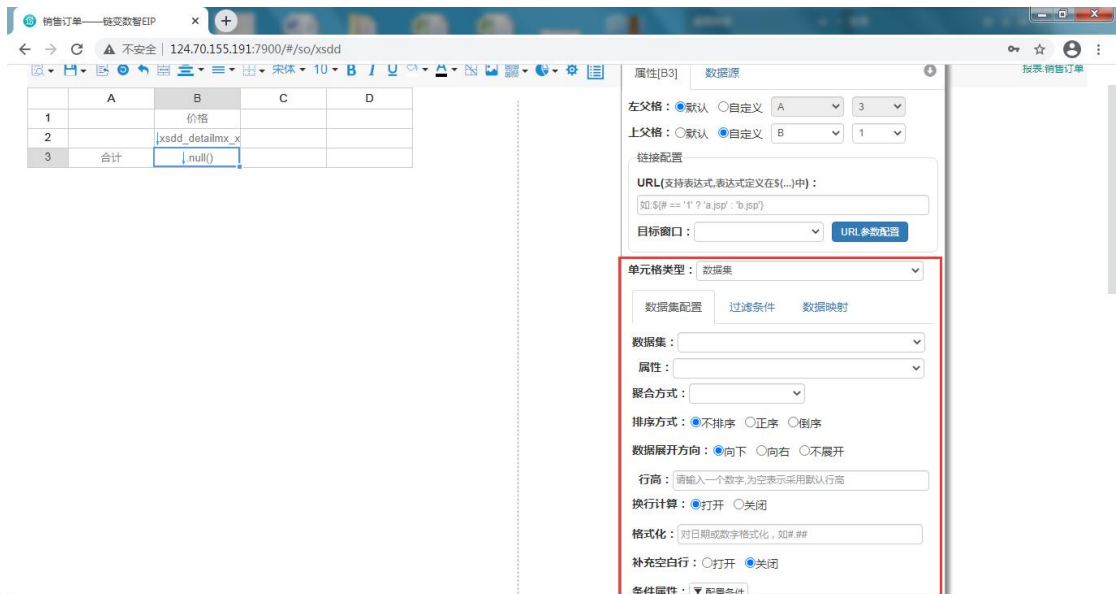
销售订单——链变数智EIP ×

← → C ▲ 不安全 | 124.70.155.191:7900/#/so/xsdd

宋体 10 B I U

|  | A | B | C | D |
|---|---|---|---|---|
| 1 |  | 价格 |  |  |
| 2 |  | .xsdd_detailmx_x |  |  |
| 3 | 合计 | .null() |  |  |

属性[B3] 数据源

报表:销售订单

左父格：默认 自定义 A 3

上父格：默认 自定义 B 1

链接配置

URL(支持表达式,表达式定义在$(...)中)：

如:${# == '1' ? 'a.jsp' : 'b.jsp'}

目标窗口： URL参数配置

单元格类型： 数据集

数据集配置 过滤条件 数据映射

数据集：

属性：

聚合方式：

排序方式：不排序 正序 倒序

数据展开方向：向下 向右 不展开

行高： 请输入一个数字,为空表示采用默认行高

换行计算：打开 关闭

格式化： 对日期或数字格式化，如#.##

补充空白行：打开 关闭

条件属性：配置条件